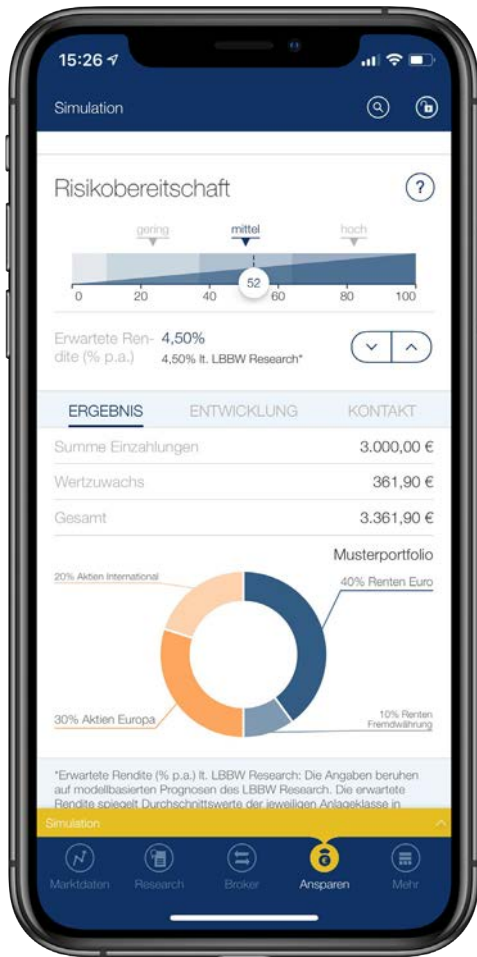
15:26

Simulation

Risikobereitschaft

?

gering mittel hoch

52

0 20 40 60 80 100

Erwartete Rendite (% p.a.) 4,50%
4,50% lt. LBBW Research*

ERGEBNIS ENTWICKLUNG KONTAKT

Summe Einzahlungen 3.000,00 €

Wertzuwachs 361,90 €

Gesamt 3.361,90 €

Musterportfolio

20% Aktien International

40% Renten Euro

30% Aktien Europa

10% Renten Fremdwährung

*Erwartete Rendite (% p.a.) lt. LBBW Research: Die Angaben beruhen auf modellbasierten Prognosen des LBBW Research. Die erwartete Rendite spiegelt Durchschnittswerte der jeweiligen Anlageklasse in

Simulation

Marktdaten Research Broker Ansparen Mehr